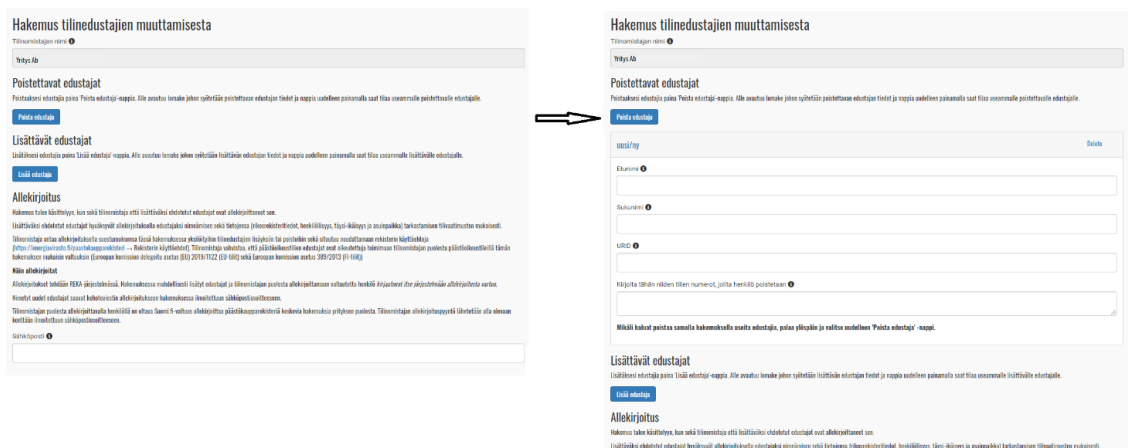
Hakemus tilinedustajien muuttamisesta

Tilinomistajan nimi

Yritys Ab

Poistettavat edustajat

Poistaaksesi edustajia paina 'Poista edustaja'-nappia. Alle avautuu lomake johon syötetään poistettavan edustajan tiedot ja nappia uudelleen painamalla saat tilaa useammalle poistettavalle edustajalle.

Poista edustaja

Lisättävät edustajat

Lisätäksesi edustajia paina 'Lisää edustaja'-nappia. Alle avautuu lomake johon syötetään lisättävän edustajan tiedot ja nappia uudelleen painamalla saat tilaa useammalle lisättävälle edustajalle.

Lisää edustaja

Allekirjoitus

Hakemus tulee käsittelyyn, kun sekä tilinomistaja että lisättäväksi ehdotetut edustajat ovat allekirjoittaneet sen.

Lisättäväksi ehdotetut edustajat hyväksyvät allekirjoituksella edustajaksi nimeämisen sekä tietojensa (rikosrekisteritiedot, henkilöllisyys, täysi-ikäisyys ja asuinpaikka) tarkastamisen tilivaatimusten mukaisesti.

Tilinomistaja antaa allekirjoituksella suostumuksensa tässä hakemuksessa yksilöityihin tilinedustajien lisäyksiin tai poistoihin sekä sitoutuu muuttamaan rekisterin käyttöehtoja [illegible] Tilinomistaja vakuuttaa, että päästökauppatilin edustajat ovat nimenneet tämän hakemuksen mukaisin valtuuksin (Euroopan komission delegoitu asetus (EU) 2019/1122 (EU-tili)) sekä Euroopan komission asetus 389/2013 (FI-tili)).

Näin allekirjoitat

Allekirjoitukset tehdään REKA-järjestelmässä. Hakemuksessa mahdollisesti lisätyt edustajat ja tilinomistajan puolesta allekirjoittamaan valtuutettu henkilö kirjautuvat itse järjestelmään allekirjoitusta varten.

Nimetyt uudet edustajat saavat kehotuksen allekirjoitukseen hakemuksessa ilmoitettuun sähköpostiosoitteeseen.

Tilinomistajan puolesta allekirjoittava henkilö ja on oltava Suomi.fi-valtuus allekirjoittaa päästökauppareksiterä koskevia hakemuksia yrityksen puolesta. Tilinomistajan allekirjoituspyyntö lähetetään alla olevaan kenttään ilmoitettuun sähköpostiosoitteeseen.

Sähköposti

Hakemus tilinedustajien muuttamisesta

Tilinomistajan nimi

Yritys Ab

Poistettavat edustajat

Poistaaksesi edustajia paina 'Poista edustaja'-nappia. Alle avautuu lomake johon syötetään poistettavan edustajan tiedot ja nappia uudelleen painamalla saat tilaa useammalle poistettavalle edustajalle.

Poista edustaja

uusi/ny

Delete

Etunimi

Sukunimi

URID

Kirjoita tähän niiden tilien numerot, joilta henkilö poistetaan

Mikäli haluat poistaa samalla hakemuksella useita edustajia, palaa ylöspäin ja valitse uudelleen 'Poista edustaja' -nappi.

Lisättävät edustajat

Lisätäksesi edustajia paina 'Lisää edustaja'-nappia. Alle avautuu lomake johon syötetään lisättävän edustajan tiedot ja nappia uudelleen painamalla saat tilaa useammalle lisättävälle edustajalle.

Lisää edustaja

Allekirjoitus

Hakemus tulee käsittelyyn, kun sekä tilinomistaja että lisättäväksi ehdotetut edustajat ovat allekirjoittaneet sen.

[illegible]